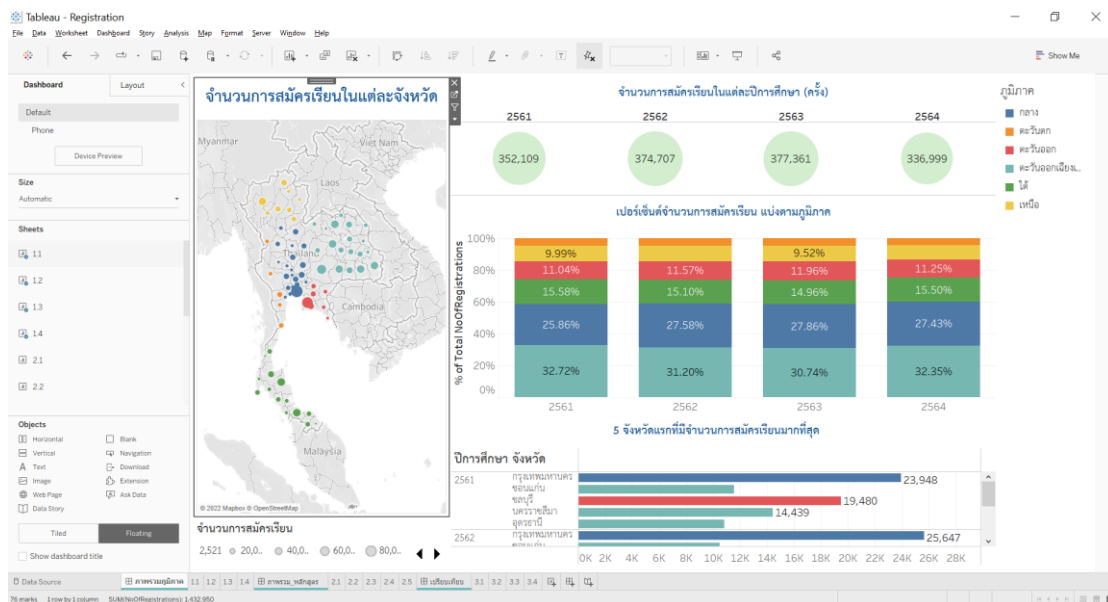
Tableau - Registration

File Data Worksheet Dashboard Story Analysis Map Format Server Window Help

Show Me

Dashboard Layout

Default
Phone

Device Preview

Size
Automatic

Sheets
1.1
1.2
1.3
1.4
2.1
2.2

Objects
Horizontal
Blank
Vertical
Navigation
Text
Download
Image
Extension
Web Page
Ask Data
Data Story

Tiled Floating

Show dashboard title

จำนวนการสมัครเรียนในแต่ละจังหวัด

Myanmar
Viet Nam
Laos
Thailand
Cambodia
Malaysia

© 2022 Mapbox © OpenStreetMap

จำนวนการสมัครเรียน

2,521 20,0.. 40,0.. 60,0.. 80,0..

จำนวนการสมัครเรียนในแต่ละปีการศึกษา (ครั้ง)

| 2561 | 2562 | 2563 | 2564 |
|---|---|---|---|
| 352,109 | 374,707 | 377,361 | 336,999 |

ภูมิภาค
กลาง
ตะวันตก
ตะวันออก
ตะวันออกเฉียงเ..
ใต้
เหนือ

เปอร์เซ็นต์จำนวนการสมัครเรียน แบ่งตามภูมิภาค

% of Total NoOfRegistrations

100%
80%
60%
40%
20%
0%

| | 2561 | 2562 | 2563 | 2564 |
|---|---|---|---|---|
| เหนือ | 9.99% | | 9.52% | |
| ตะวันออก | 11.04% | 11.57% | 11.96% | 11.25% |
| ใต้ | 15.58% | 15.10% | 14.96% | 15.50% |
| กลาง | 25.86% | 27.58% | 27.86% | 27.43% |
| ตะวันออกเฉียงเหนือ | 32.72% | 31.20% | 30.74% | 32.35% |

5 จังหวัดแรกที่มีจำนวนการสมัครเรียนมากที่สุด

ปีการศึกษา จังหวัด

2561 กรุงเทพมหานคร 23,948
ขอนแก่น
ชลบุรี 19,480
นครราชสีมา 14,439
อุดรธานี
2562 กรุงเทพมหานคร 25,647
ขอนแก่น

0K 2K 4K 6K 8K 10K 12K 14K 16K 18K 20K 22K 24K 26K 28K

Data Source ภาพรวมภูมิภาค 1.1 1.2 1.3 1.4 ภาพรวม_หลักสูตร 2.1 2.2 2.3 2.4 2.5 เปรียบเทียบ 3.1 3.2 3.3 3.4

76 marks 1 row by 1 column SUM(NoOfRegistrations): 1,432,950